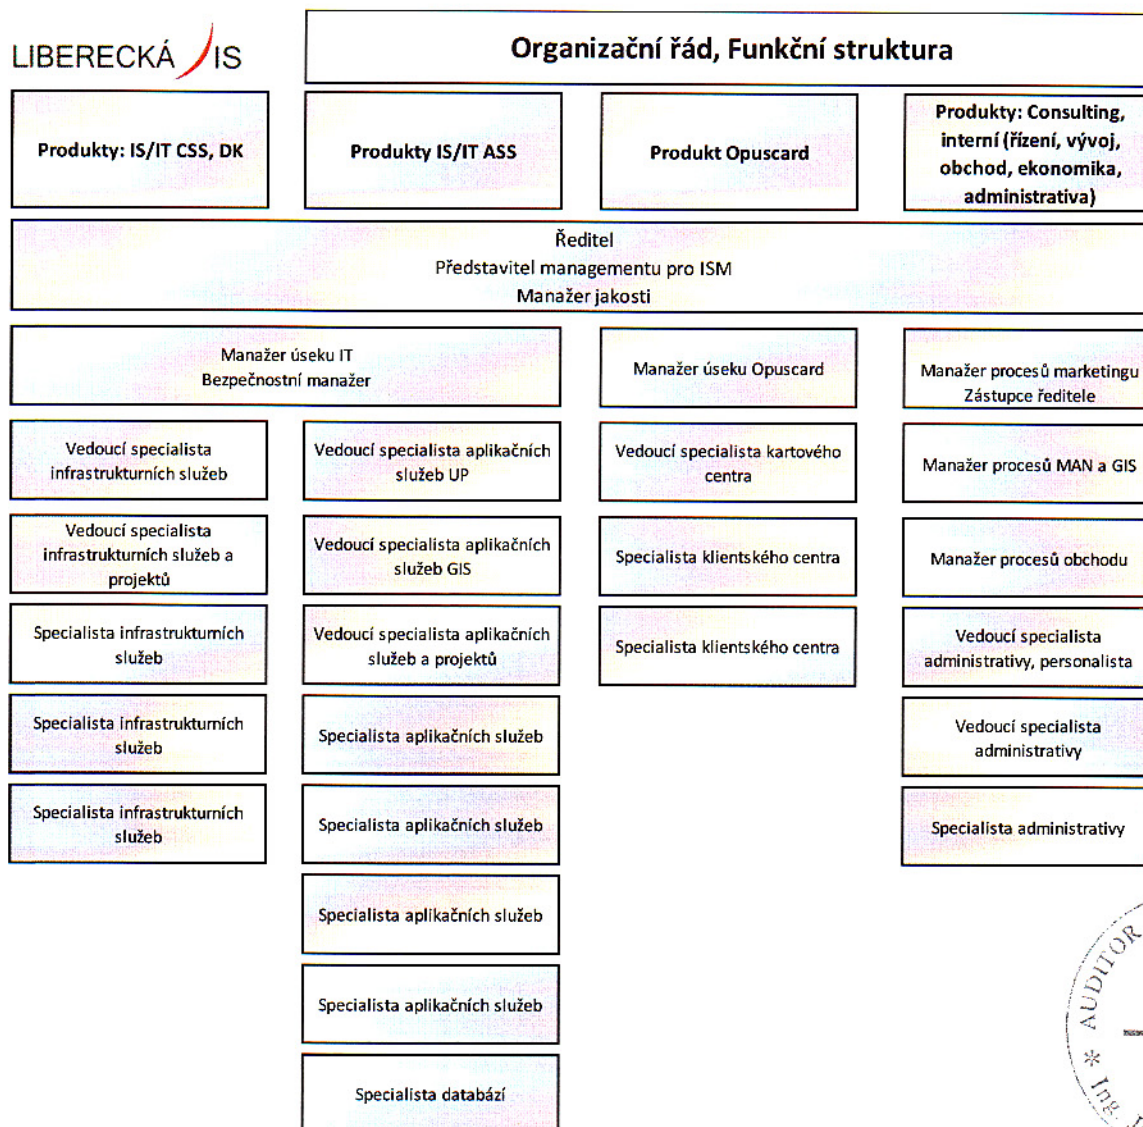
LIBERECKÁ IS

Organizační řád, Funkční struktura

| Produkty: IS/IT CSS, DK | Produkty IS/IT ASS | Produkt Opuscard | Produkty: Consulting, interní (řízení, vývoj, obchod, ekonomika, administrativa) |
|---|---|---|---|

Ředitel
Představitel managementu pro ISM
Manažer jakosti

| Manažer úseku IT Bezpečnostní manažer | | Manažer úseku Opuscard | Manažer procesů marketingu Zástupce ředitele |
|---|---|---|---|
| Vedoucí specialista infrastrukturních služeb | Vedoucí specialista aplikačních služeb UP | Vedoucí specialista kartového centra | Manažer procesů MAN a GIS |
| Vedoucí specialista infrastrukturních služeb a projektů | Vedoucí specialista aplikačních služeb GIS | Specialista klientského centra | Manažer procesů obchodu |
| Specialista infrastrukturních služeb | Vedoucí specialista aplikačních služeb a projektů | Specialista klientského centra | Vedoucí specialista administrativy, personalista |
| Specialista infrastrukturních služeb | Specialista aplikačních služeb | | Vedoucí specialista administrativy |
| Specialista infrastrukturních služeb | Specialista aplikačních služeb | | Specialista administrativy |
| | Specialista aplikačních služeb | | |
| | Specialista aplikačních služeb | | |
| | Specialista databází | | |

AUDITOR
* Ing. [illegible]